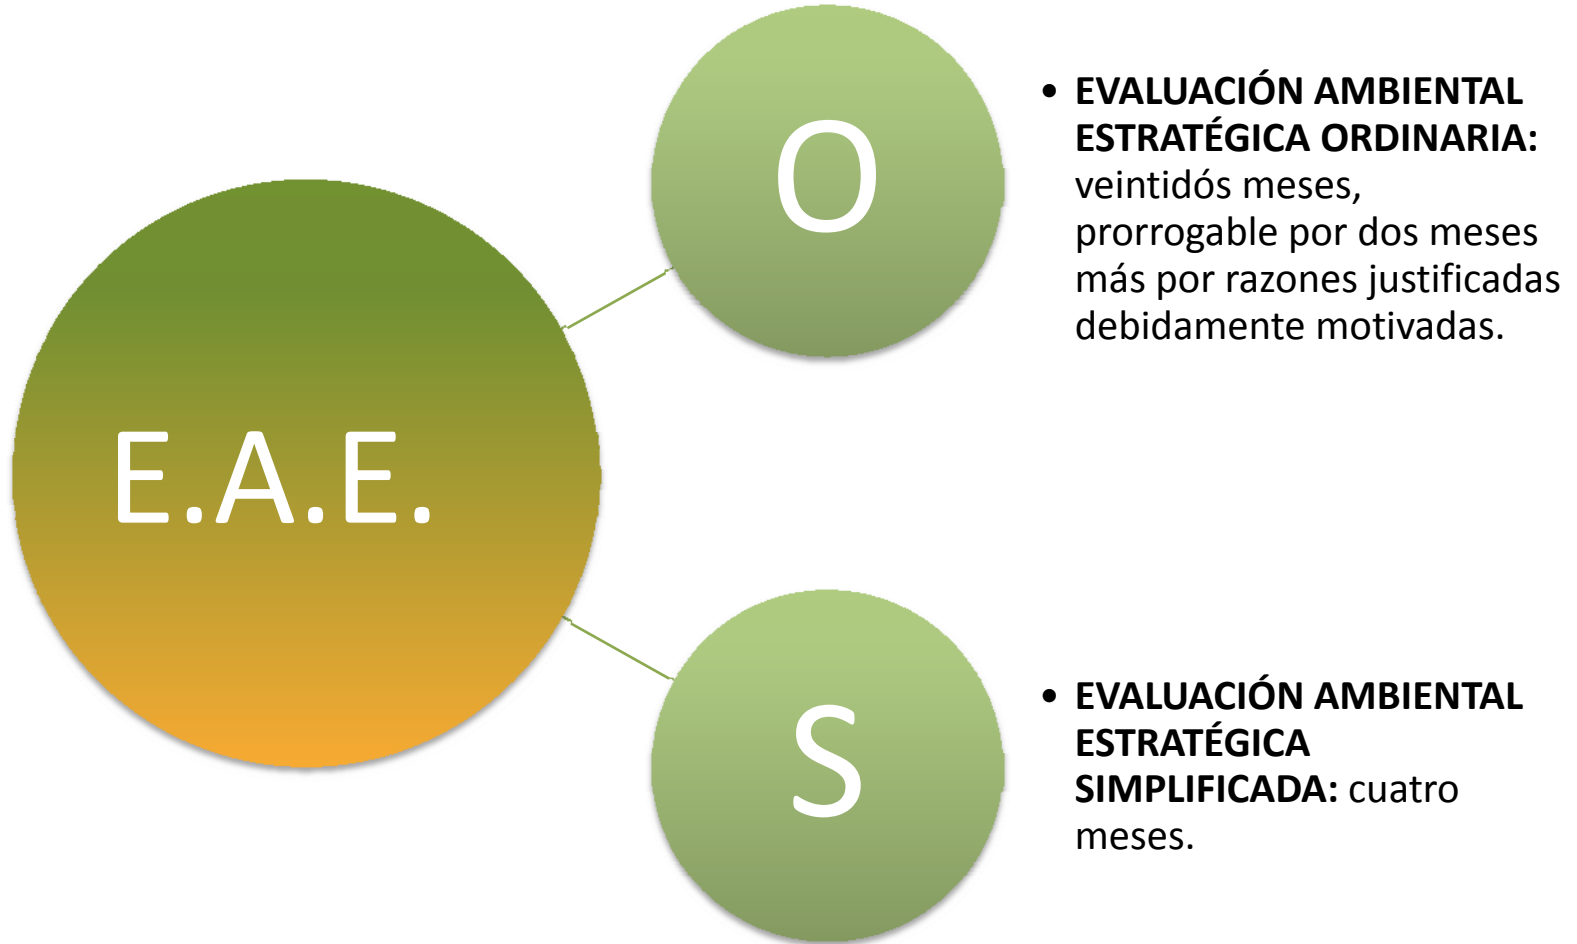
E.A.E.

O

• EVALUACIÓN AMBIENTAL ESTRATÉGICA ORDINARIA: veintidós meses, prorrogable por dos meses más por razones justificadas debidamente motivadas.

S

• EVALUACIÓN AMBIENTAL ESTRATÉGICA SIMPLIFICADA: cuatro meses.